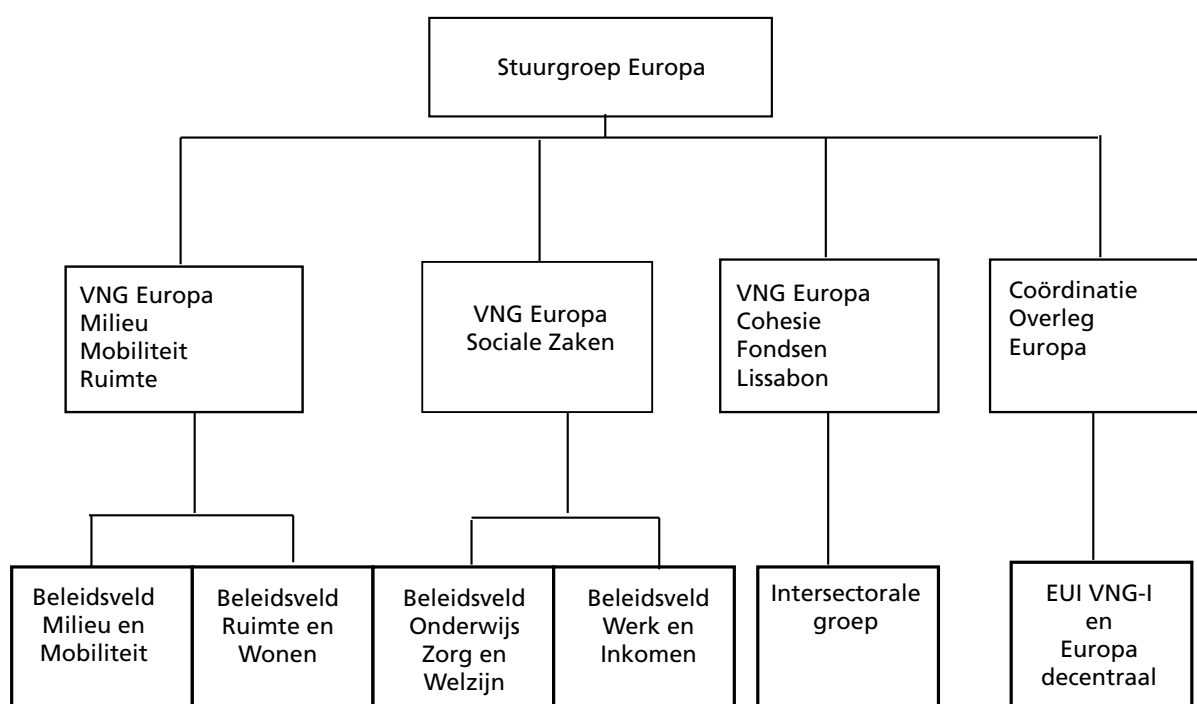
Stuurgroep Europa

VNG Europa Milieu Mobiliteit Ruimte

VNG Europa Sociale Zaken

VNG Europa Cohesie Fondsen Lissabon

Coördinatie Overleg Europa

Beleidsveld Milieu en Mobiliteit

Beleidsveld Ruimte en Wonen

Beleidsveld Onderwijs Zorg en Welzijn

Beleidsveld Werk en Inkomen

Intersectorale groep

EUI VNG-I en Europa decentraal